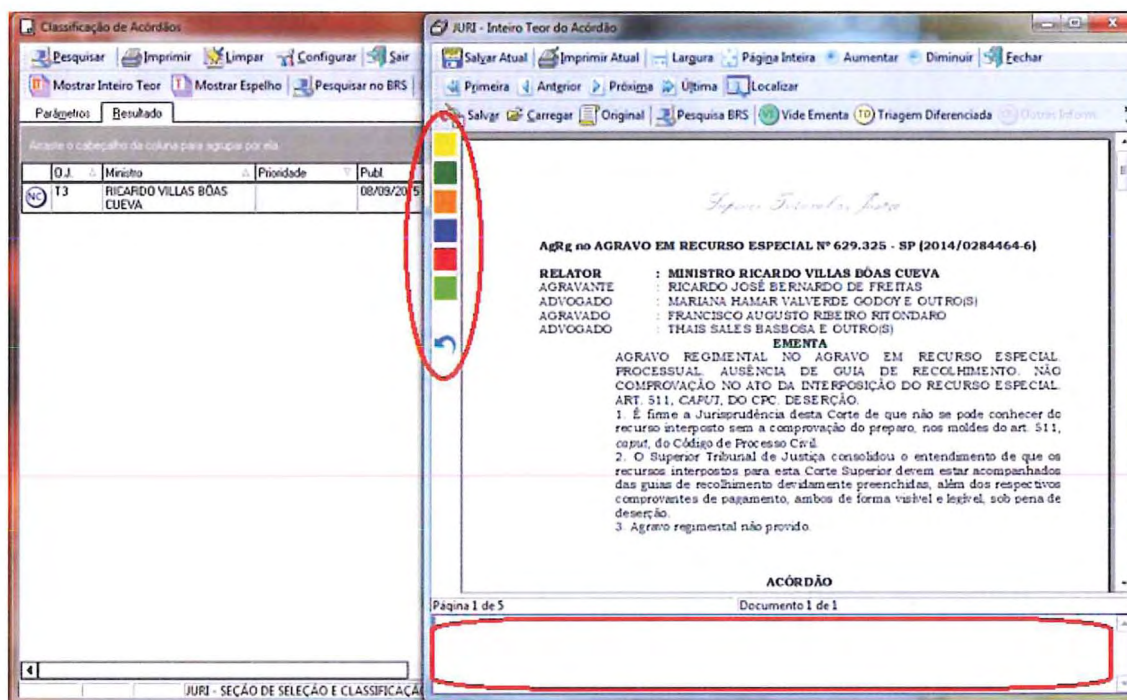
Classificação de Acórdãos

Pesquisar | Imprimir | Limpar | Configurar | Sair

Mostrar Inteiro Teor | Mostrar Espelho | Pesquisar no BRS

Parâmetros | Resultado

Arraste o cabeçalho da coluna para agrupar por ela

| O.J. | Ministro | Prioridade | Publ. |
|---|---|---|---|
| T3 | RICARDO VILLAS BÔAS CUEVA | | 08/09/20 |

JURI - SEÇÃO DE SELEÇÃO E CLASSIFICAÇÃ

JURI - Inteiro Teor do Acórdão

Salvar Atual | Imprimir Atual | Largura | Página Inteira | Aumentar | Diminuir | Fechar

Primeira | Anterior | Próxima | Última | Localizar

Salvar | Carregar | Original | Pesquisa BRS | Vide Ementa | Triagem Diferenciada | Outras Inform.

Superior Tribunal de Justiça

AgRg no AGRAVO EM RECURSO ESPECIAL Nº 629.325 - SP (2014/0284464-6)

RELATOR : MINISTRO RICARDO VILLAS BÔAS CUEVA
AGRAVANTE : RICARDO JOSÉ BERNARDO DE FREITAS
ADVOGADO : MARIANA HAMAR VALVERDE GODOY E OUTRO(S)
AGRAVADO : FRANCISCO AUGUSTO RIBEIRO RITONDARO
ADVOGADO : THAIS SALES BASBOSA E OUTRO(S)

EMENTA

AGRAVO REGIMENTAL NO AGRAVO EM RECURSO ESPECIAL. PROCESSUAL. AUSÊNCIA DE GUIA DE RECOLHIMENTO. NÃO COMPROVAÇÃO NO ATO DA INTERPOSIÇÃO DO RECURSO ESPECIAL. ART. 511, CAPUT, DO CPC. DESERÇÃO.
1. É firme a Jurisprudência desta Corte de que não se pode conhecer do recurso interposto sem a comprovação do preparo, nos moldes do art. 511, caput, do Código de Processo Civil.
2. O Superior Tribunal de Justiça consolidou o entendimento de que os recursos interpostos para esta Corte Superior devem estar acompanhados das guias de recolhimento devidamente preenchidas, além dos respectivos comprovantes de pagamento, ambos de forma visível e legível, sob pena de deserção.
3. Agravo regimental não provido.

ACÓRDÃO

Página 1 de 5
Documento 1 de 1